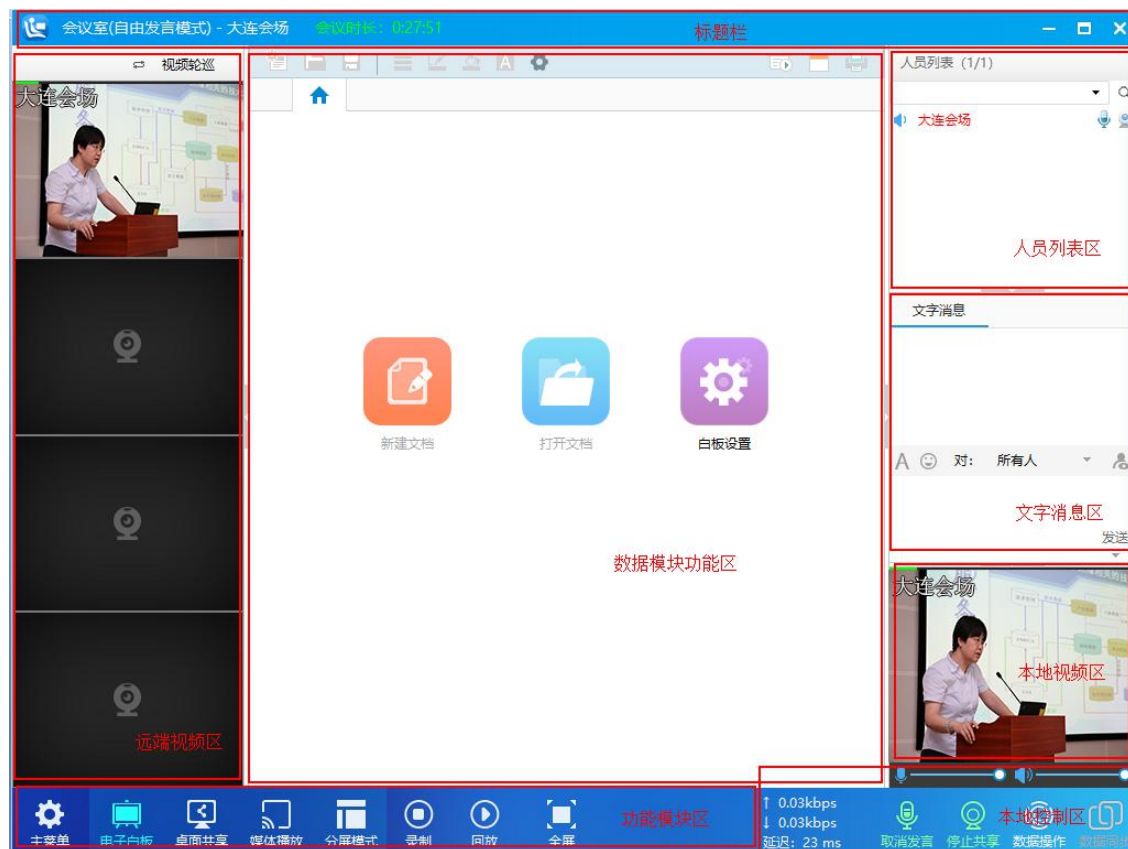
会议室(自由发言模式) - 大连会场 会议时长：0:27:51

标题栏

视频轮巡

大连会场

远端视频区

新建文档

打开文档

白板设置

数据模块功能区

人员列表 (1/1)

大连会场

人员列表区

文字消息

对: 所有人

文字消息区

发送

大连会场

本地视频区

主菜单 电子白板 桌面共享 媒体播放 分屏模式 录制 回放 全屏

功能模块区

↑ 0.03kbps
↓ 0.03kbps
延迟: 23 ms

取消发言 停止共享 数据操作 数据同步

本地控制区